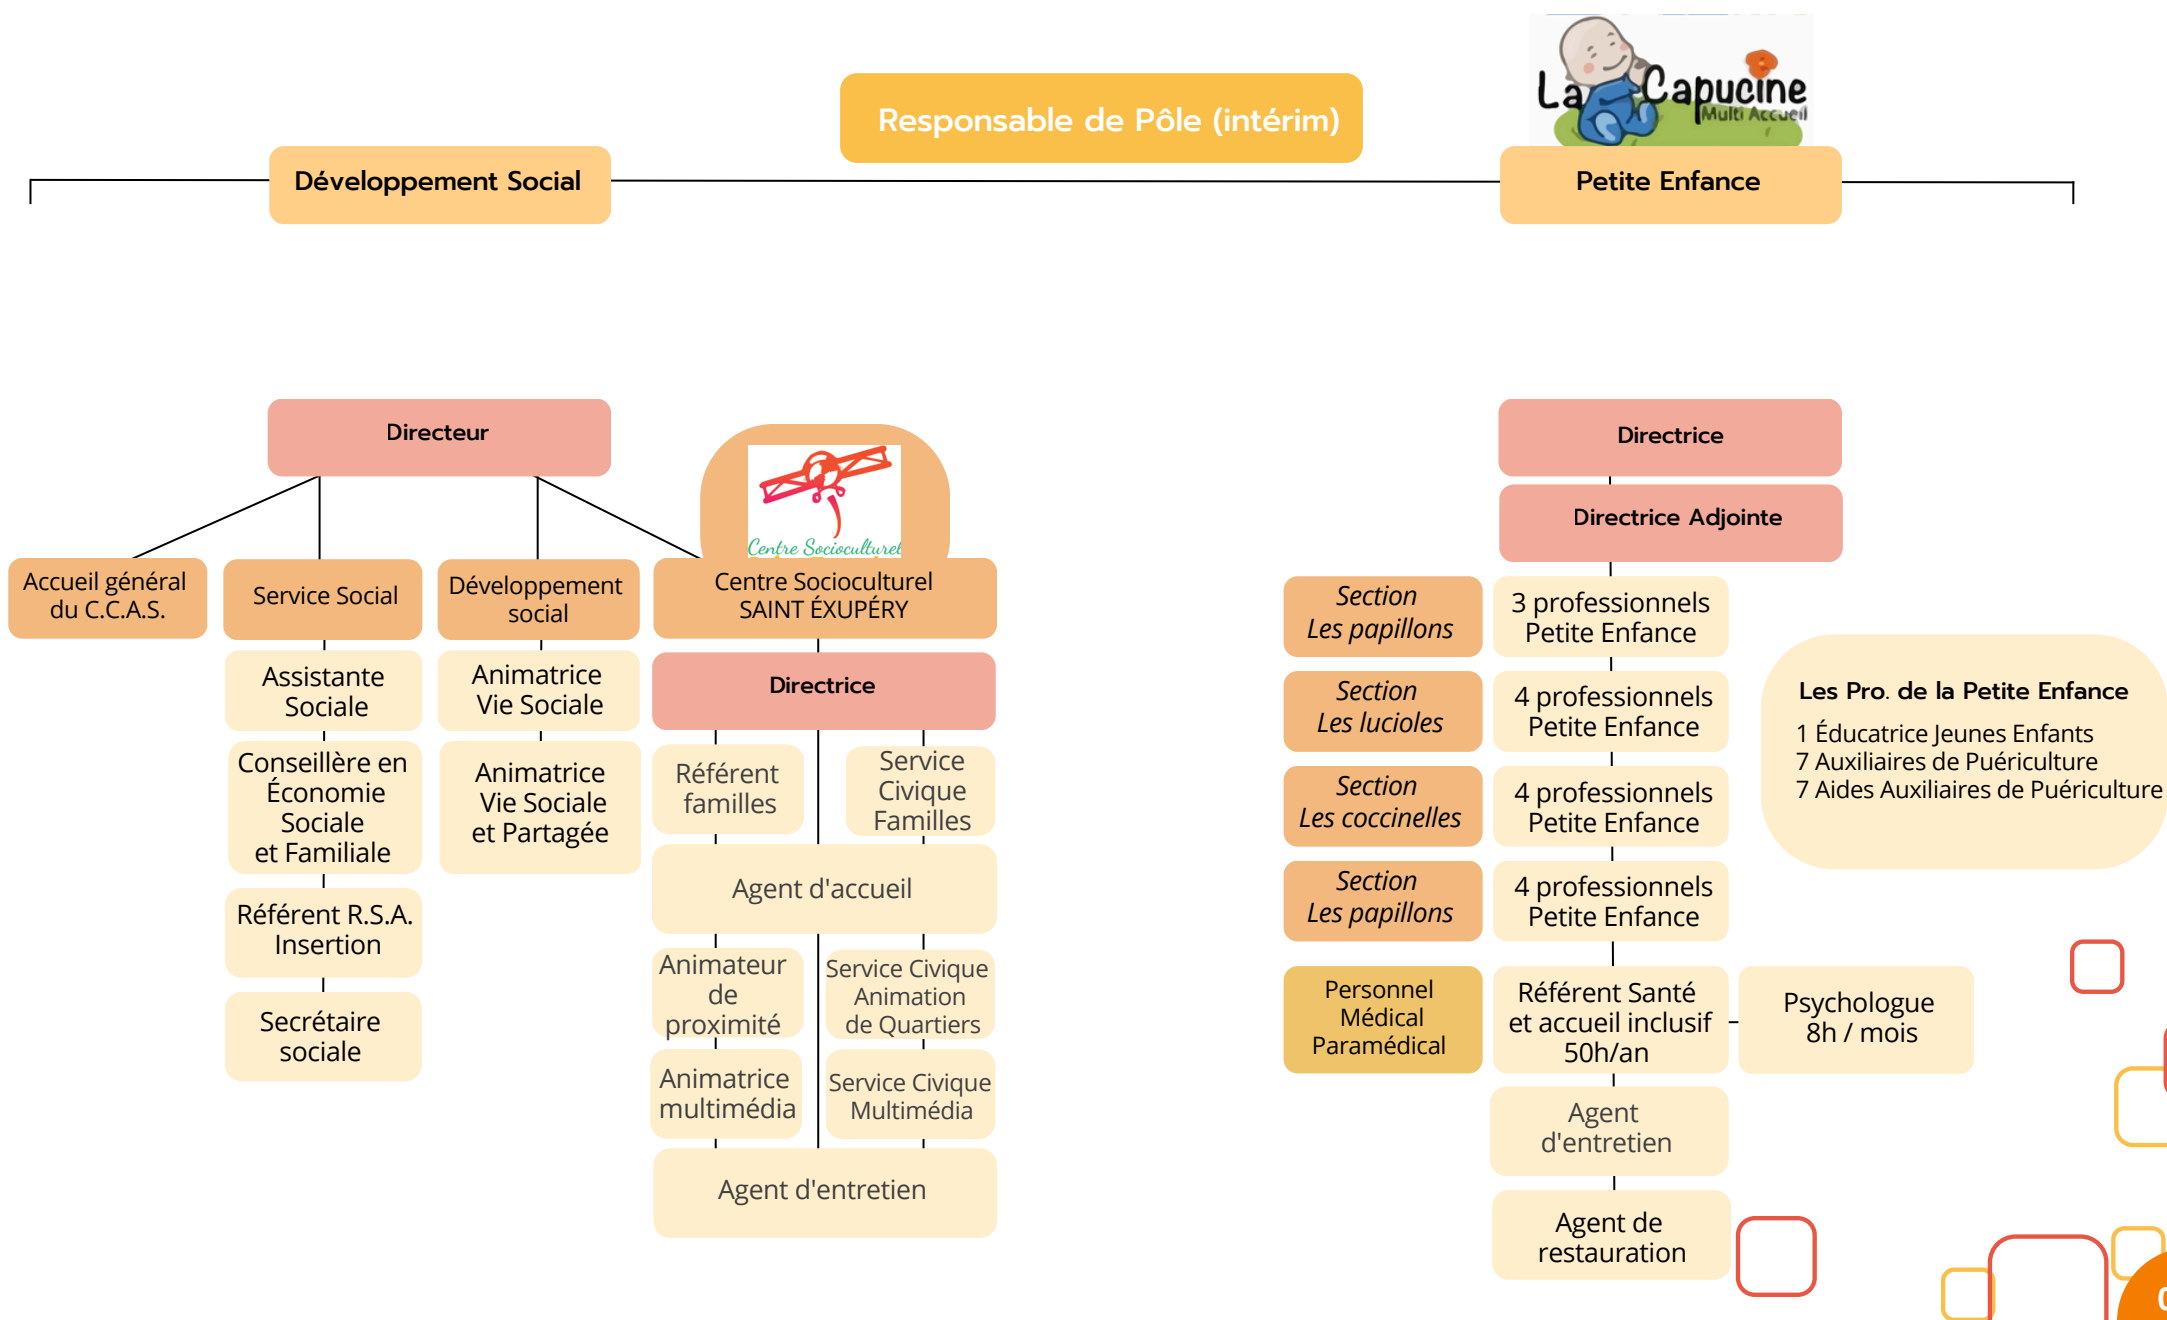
La Capucine
Multi Accueil

Responsable de Pôle (intérim)

Développement Social

Petite Enfance

Directeur

Centre Socioculturel

Accueil général du C.C.A.S.

Service Social

Développement social

Centre Socioculturel SAINT ÉXUPÉRY

Assistante Sociale

Conseillère en Économie Sociale et Familiale

Référent R.S.A. Insertion

Secrétaire sociale

Animatrice Vie Sociale

Animatrice Vie Sociale et Partagée

Directrice

Référent familles

Service Civique Familles

Agent d'accueil

Animateur de proximité

Service Civique Animation de Quartiers

Animatrice multimédia

Service Civique Multimédia

Agent d'entretien

Directrice

Directrice Adjointe

Section Les papillons

3 professionnels Petite Enfance

Section Les lucioles

4 professionnels Petite Enfance

Section Les coccinelles

4 professionnels Petite Enfance

Section Les papillons

4 professionnels Petite Enfance

Les Pro. de la Petite Enfance
1 Éducatrice Jeunes Enfants
7 Auxiliaires de Puériculture
7 Aides Auxiliaires de Puériculture

Personnel Médical Paramédical

Référent Santé et accueil inclusif 50h/an

Psychologue 8h / mois

Agent d'entretien

Agent de restauration